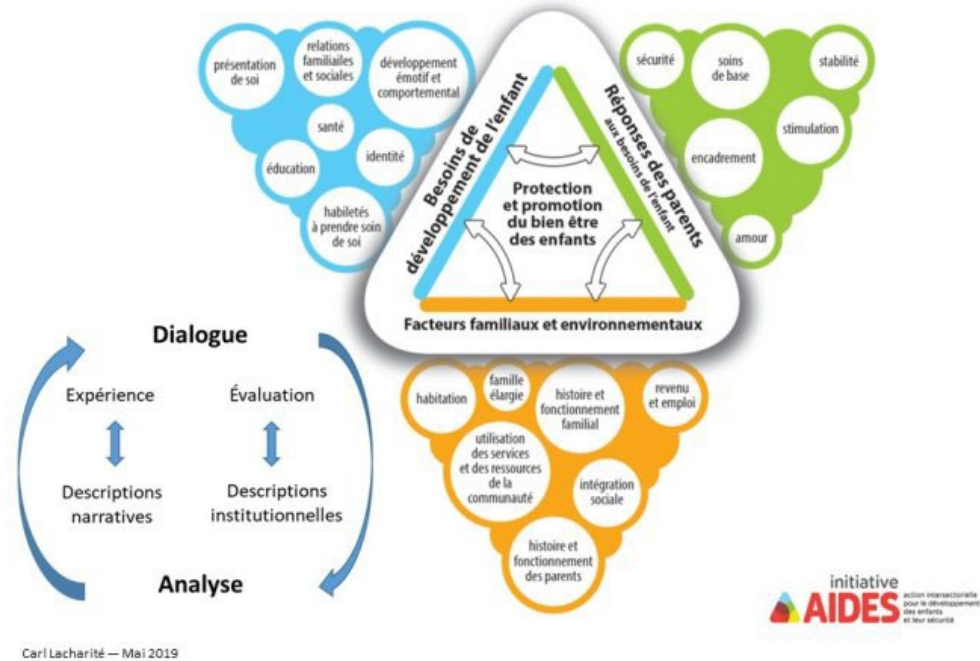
présentation de soi

relations familiales et sociales

développement émotif et comportemental

santé

identité

éducation

habiletés à prendre soin de soi

sécurité

soins de base

stabilité

stimulation

encadrement

amour

Besoins de développement de l'enfant

Réponses des parents aux besoins de l'enfant

Protection et promotion du bien être des enfants

Facteurs familiaux et environnementaux

habitation

famille élargie

histoire et fonctionnement familial

revenu et emploi

utilisation des services et des ressources de la communauté

intégration sociale

histoire et fonctionnement des parents

Dialogue

Expérience

Évaluation

Descriptions narratives

Descriptions institutionnelles

Analyse

initiative AIDES action intersectorielle pour le développement des enfants et leur sécurité

Carl Lacharité — Mai 2019